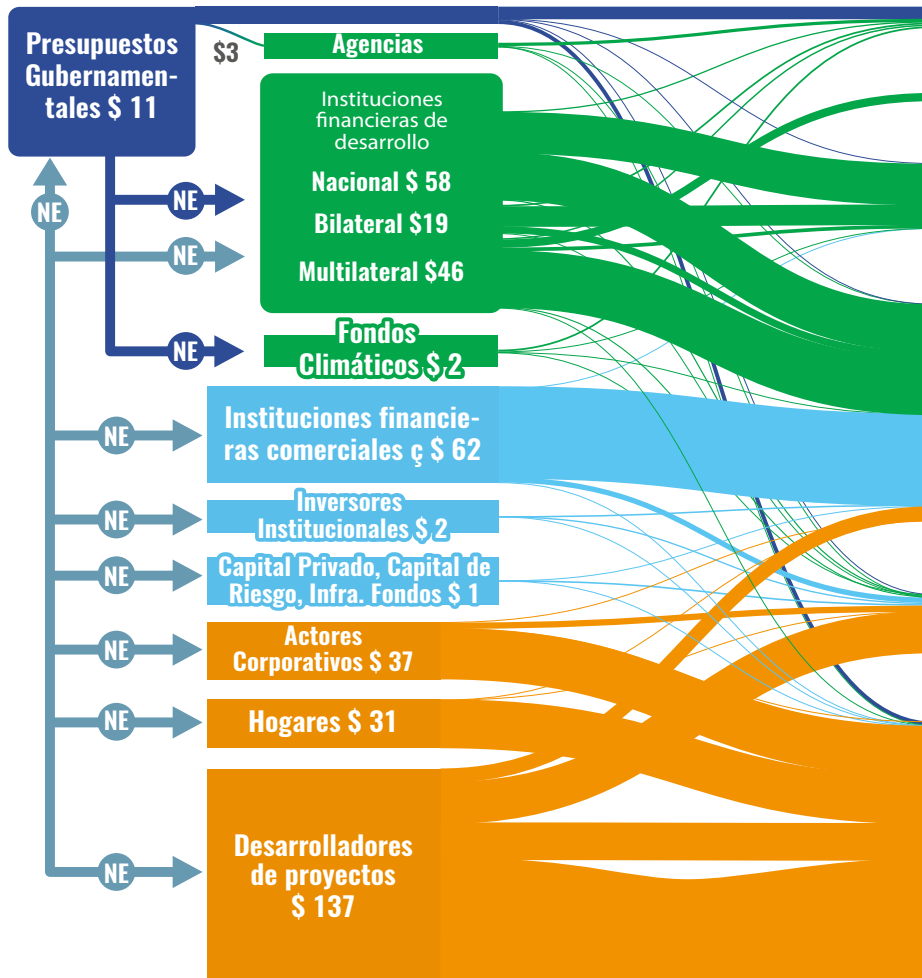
Presupuestos Gubernamentales $ 11

$3

Agencias

Instituciones financieras de desarrollo

Nacional $ 58

Bilateral $19

Multilateral $46

Fondos Climáticos $ 2

Instituciones financieras comerciales ç $ 62

Inversores Institucionales $ 2

Capital Privado, Capital de Riesgo, Infra. Fondos $ 1

Actores Corporativos $ 37

Hogares $ 31

Desarrolladores de proyectos $ 137

NE
NE
NE
NE
NE
NE
NE
NE
NE
NE